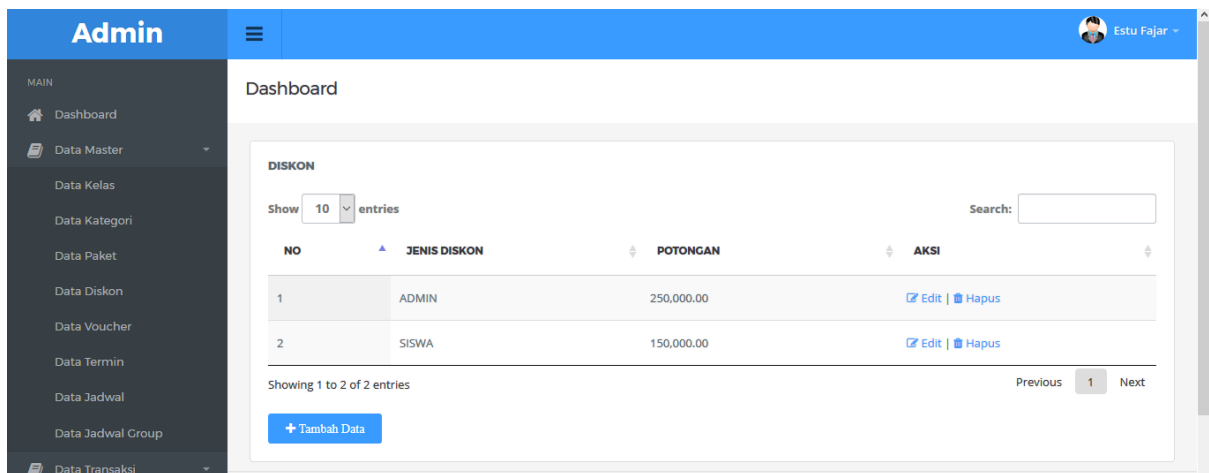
Admin

Estu Fajar

MAIN
Dashboard
Data Master
Data Kelas
Data Kategori
Data Paket
Data Diskon
Data Voucher
Data Termin
Data Jadwal
Data Jadwal Group
Data Transaksi

Dashboard

DISKON

Show 10 entries

Search:

| NO | JENIS DISKON | POTONGAN | AKSI |
|---|---|---|---|
| 1 | ADMIN | 250,000.00 | Edit \| Hapus |
| 2 | SISWA | 150,000.00 | Edit \| Hapus |

Showing 1 to 2 of 2 entries

Previous 1 Next

+ Tambah Data